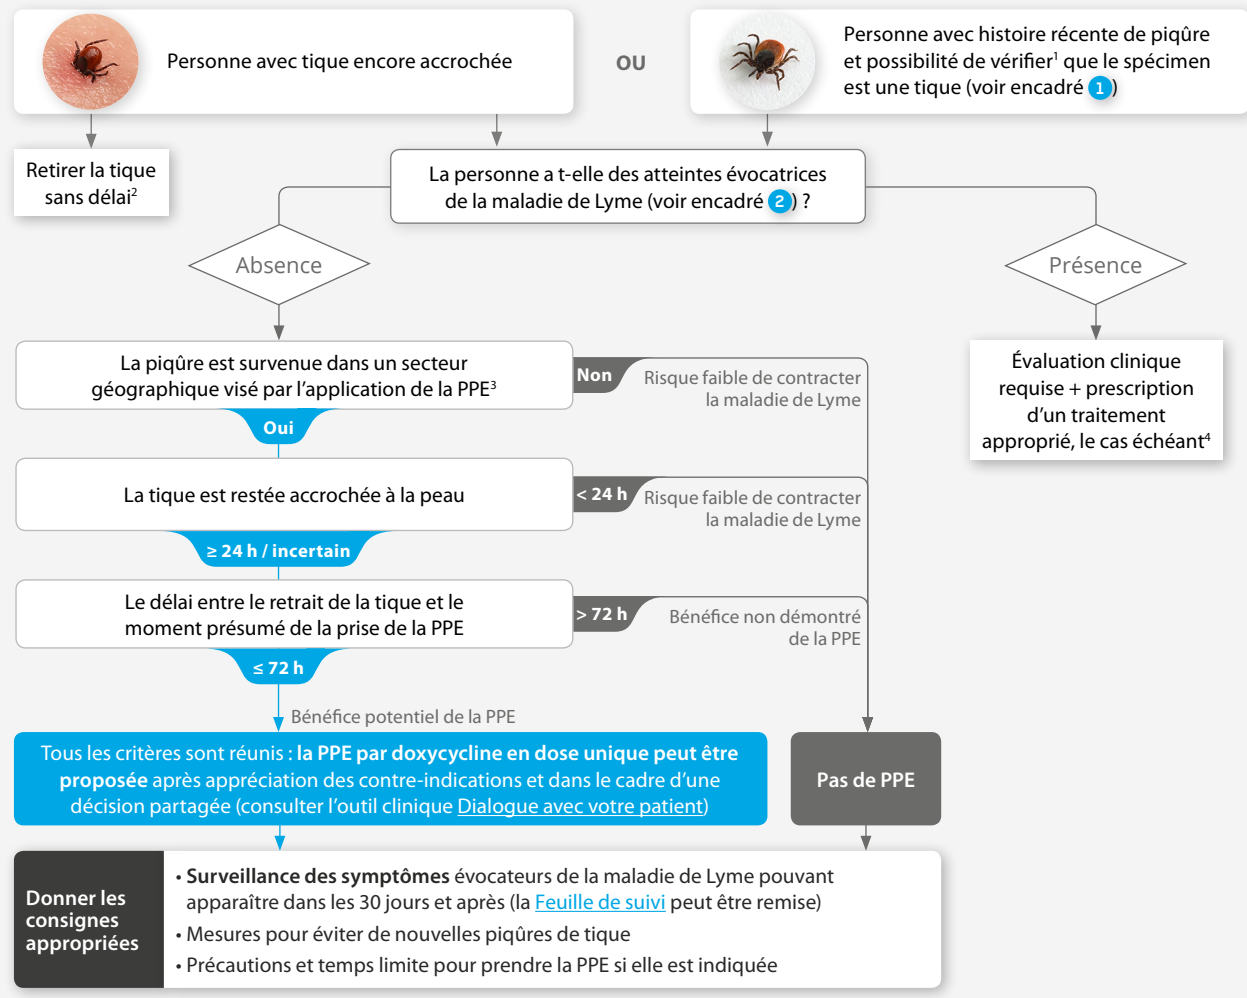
Personne avec tique encore accrochée

OU

Personne avec histoire récente de piqûre et possibilité de vérifier$^1$ que le spécimen est une tique (voir encadré 1)

Retirer la tique sans délai$^2$

La personne a t-elle des atteintes évocatrices de la maladie de Lyme (voir encadré 2) ?

Absence

Présence

Évaluation clinique requise + prescription d'un traitement approprié, le cas échéant$^4$

La piqûre est survenue dans un secteur géographique visé par l'application de la PPE$^3$

Non

Risque faible de contracter la maladie de Lyme

Oui

La tique est restée accrochée à la peau

< 24 h

Risque faible de contracter la maladie de Lyme

≥ 24 h / incertain

Le délai entre le retrait de la tique et le moment présumé de la prise de la PPE

> 72 h

Bénéfice non démontré de la PPE

≤ 72 h

Bénéfice potentiel de la PPE

Tous les critères sont réunis : la PPE par doxycycline en dose unique peut être proposée après appréciation des contre-indications et dans le cadre d'une décision partagée (consulter l'outil clinique Dialogue avec votre patient)

Pas de PPE

Donner les consignes appropriées

• Surveillance des symptômes évocateurs de la maladie de Lyme pouvant apparaître dans les 30 jours et après (la Feuille de suivi peut être remise)
• Mesures pour éviter de nouvelles piqûres de tique
• Précautions et temps limite pour prendre la PPE si elle est indiquée